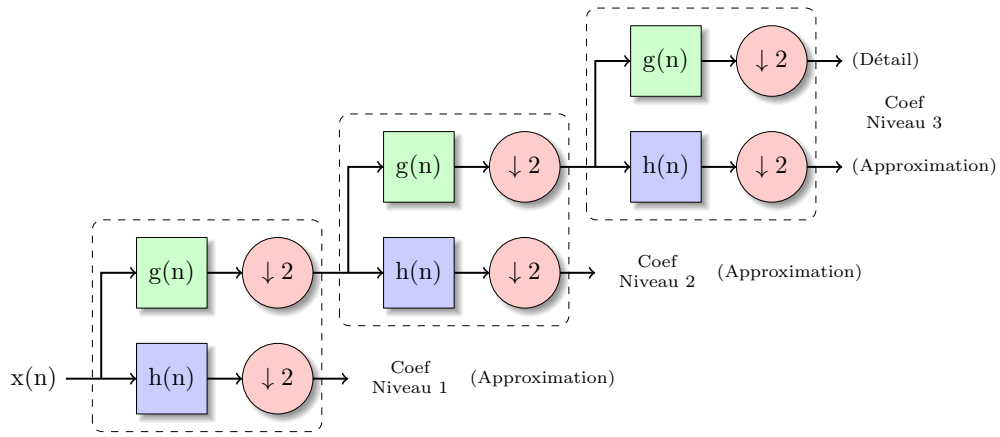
g(n)

$\downarrow 2$

(Détail)

Coef
Niveau 3

h(n)

$\downarrow 2$

(Approximation)

g(n)

$\downarrow 2$

h(n)

$\downarrow 2$

Coef
Niveau 2

(Approximation)

g(n)

$\downarrow 2$

x(n)

h(n)

$\downarrow 2$

Coef
Niveau 1

(Approximation)